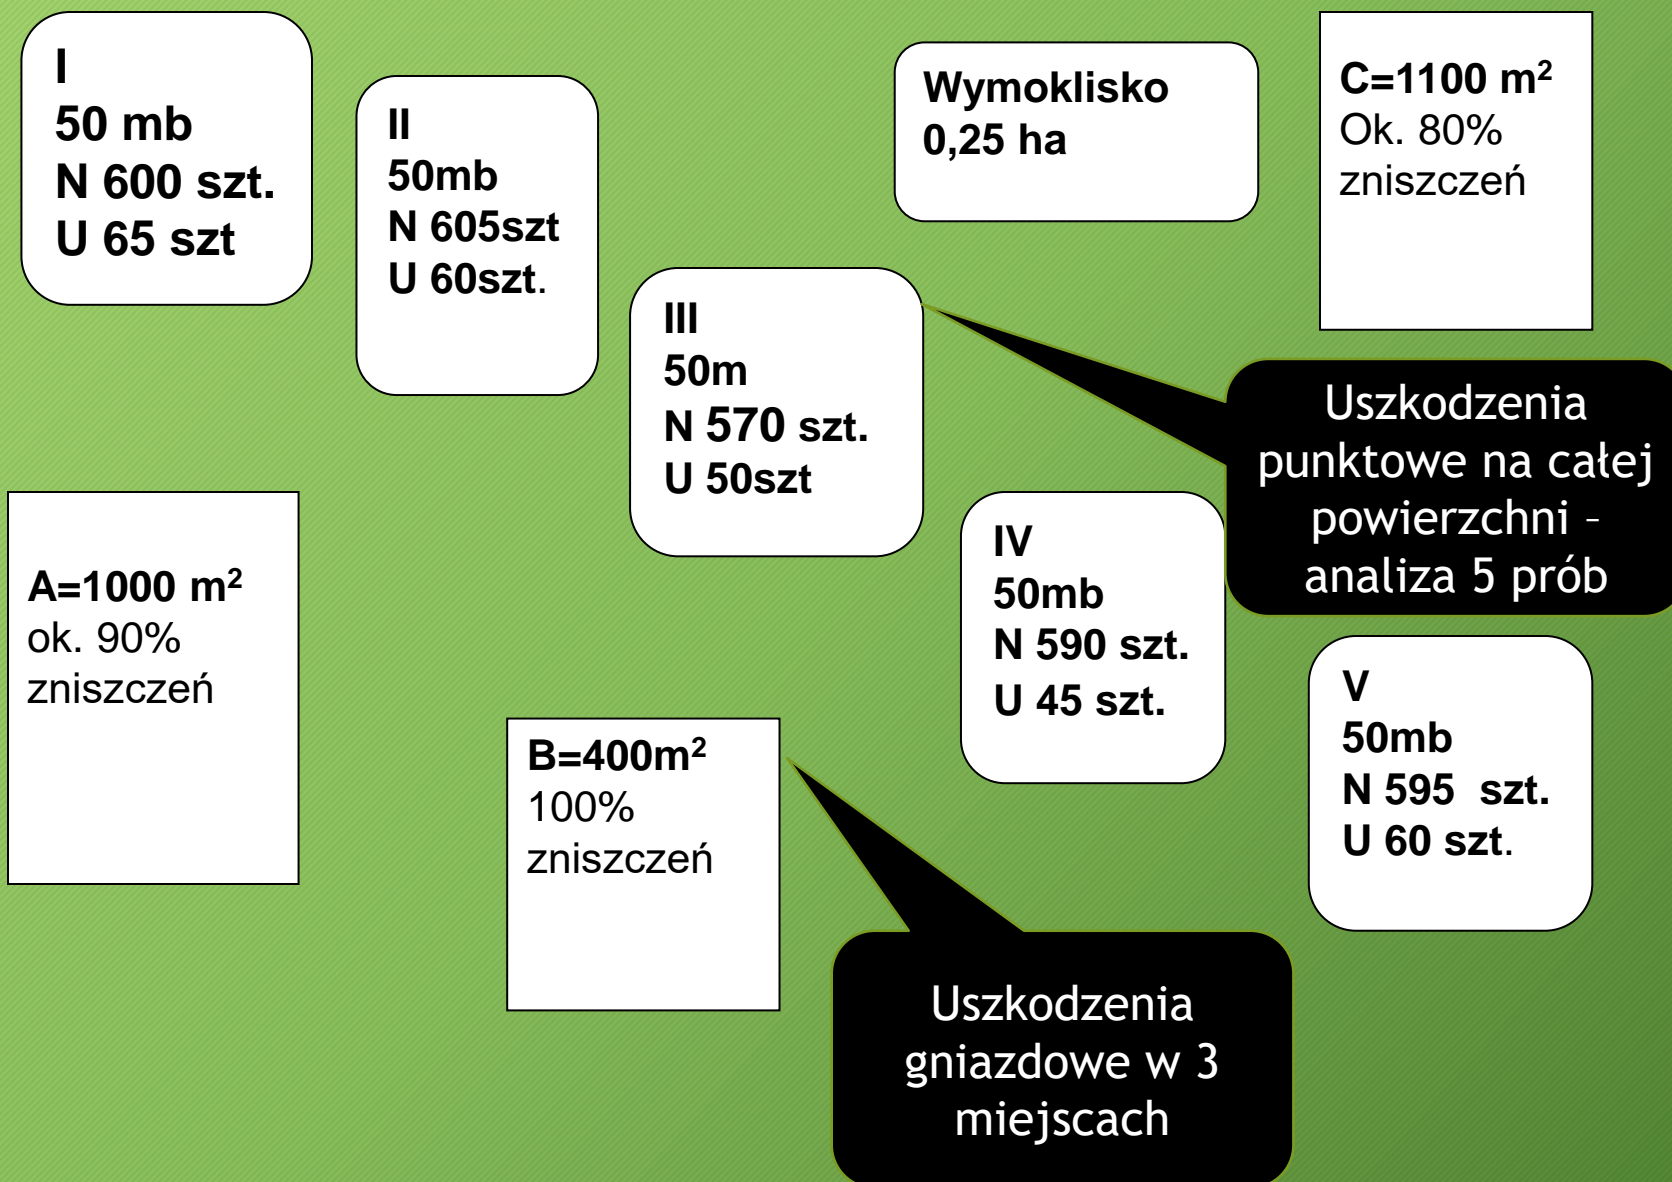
I
50 mb
N 600 szt.
U 65 szt

II
50mb
N 605szt
U 60szt.

Wymoklisko
0,25 ha

C=1100 m$^2$
Ok. 80%
zniszczeń

III
50m
N 570 szt.
U 50szt

Uszkodzenia punktowe na całej powierzchni – analiza 5 prób

IV
50mb
N 590 szt.
U 45 szt.

A=1000 m$^2$
ok. 90%
zniszczeń

V
50mb
N 595 szt.
U 60 szt.

B=400m$^2$
100%
zniszczeń

Uszkodzenia gniazdowe w 3 miejscach